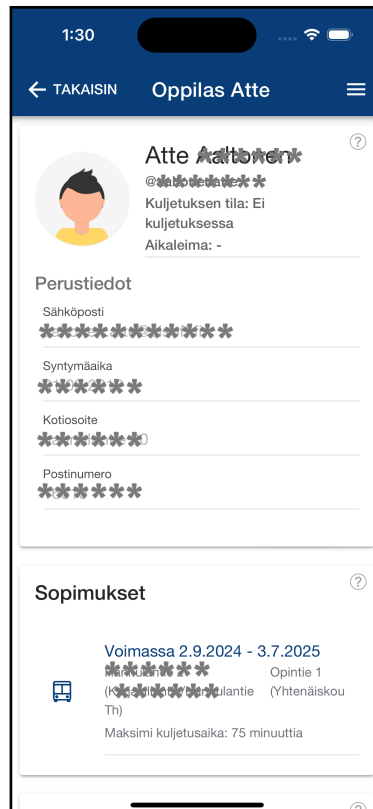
1:30

TAKAISIN Oppilas Atte

Atte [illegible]
@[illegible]
Kuljetuksen tila: Ei kuljetuksessa
Aikaleima: -

?

Perustiedot

Sähköposti
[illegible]

Syntymäaika
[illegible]

Kotiosoite
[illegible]

Postinumero
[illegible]

Sopimukset

?

Voimassa 2.9.2024 - 3.7.2025
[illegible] Opintie 1
([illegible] (Yhtenäiskou
Th)
Maksimi kuljetusaika: 75 minuuttia

?